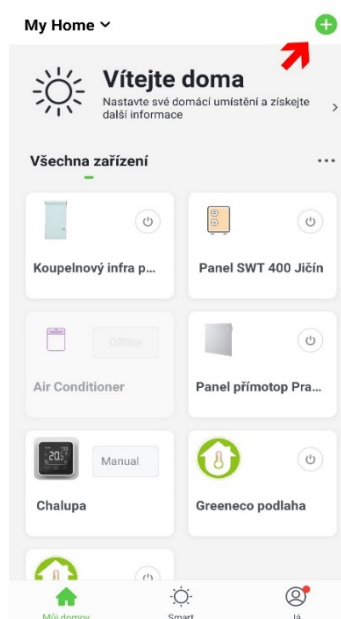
My Home

Vítejte doma

Nastavte své domácí umístění a získejte další informace

Všechna zařízení

Koupelnový infra p...

Panel SWT 400 Jičín

Offline

Air Conditioner

Panel přímotop Pra...

20.5

Manual

Chalupa

Greeneco podlaha

Můj domov

Smart

Já